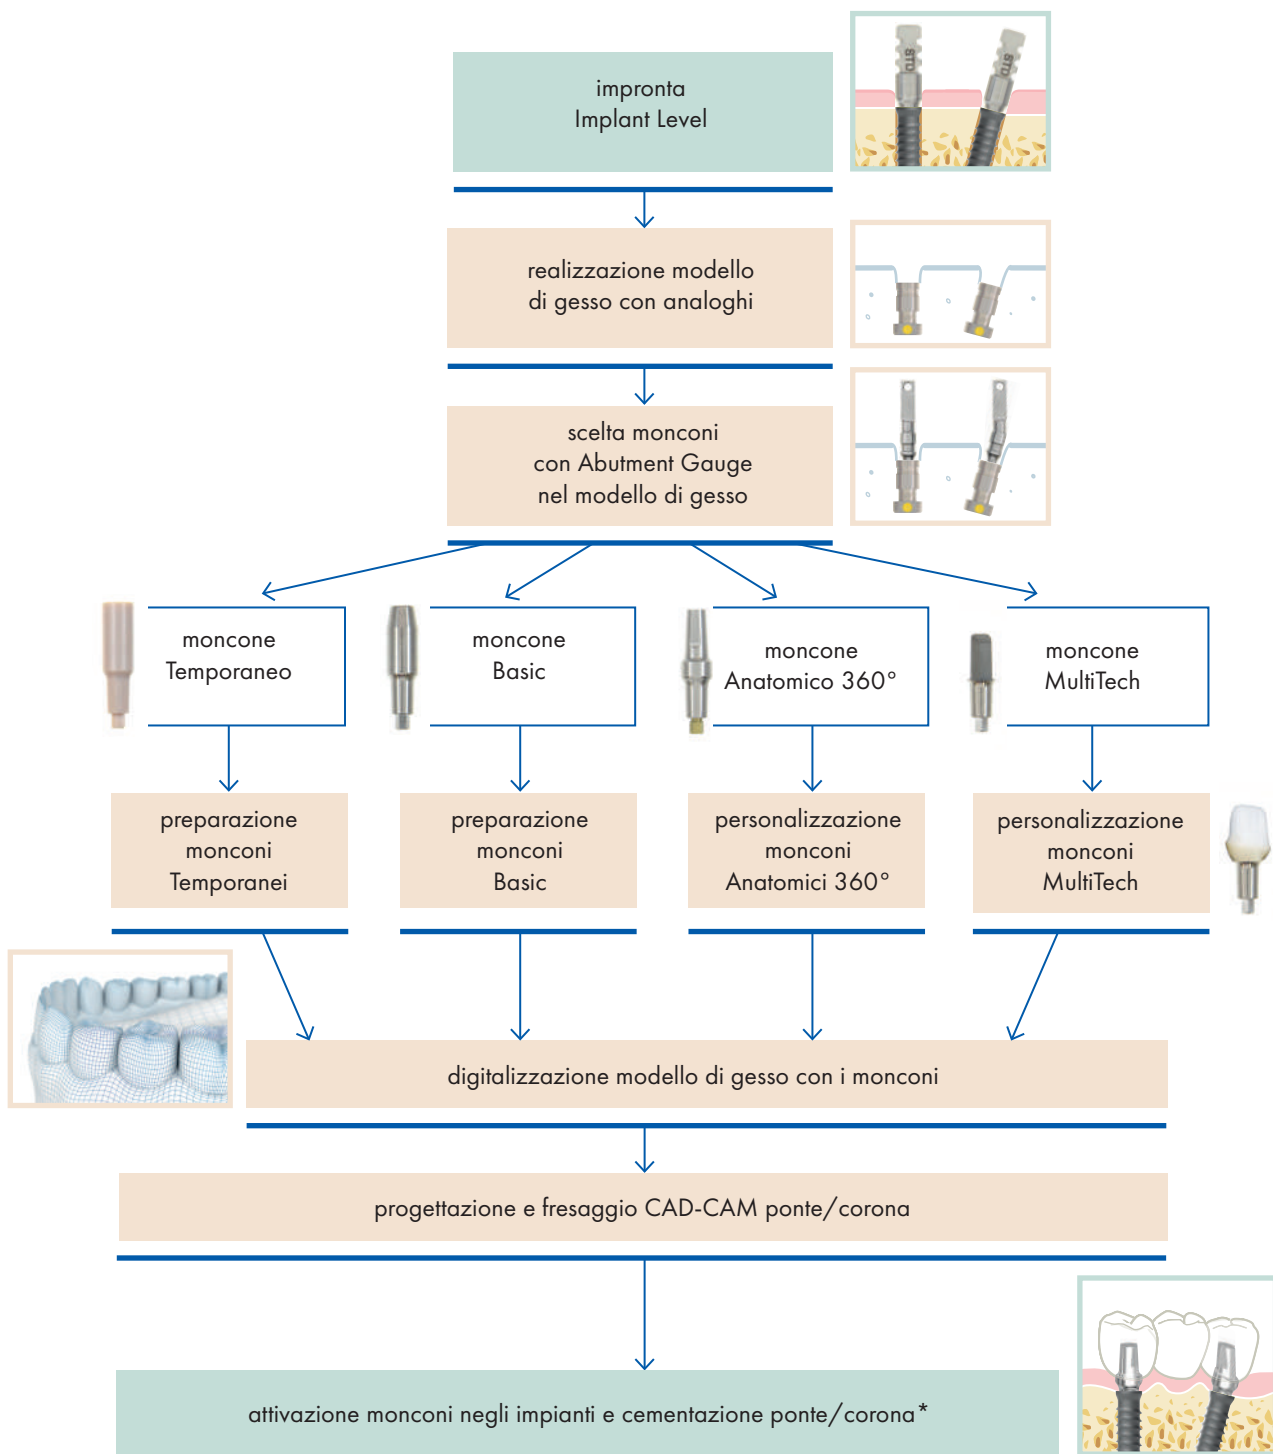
STD

STD

impronta
Implant Level

realizzazione modello
di gesso con analoghi

scelta monconi
con Abutment Gauge
nel modello di gesso

moncone
Temporaneo

moncone
Basic

moncone
Anatomico 360°

moncone
MultiTech

preparazione
monconi
Temporanei

preparazione
monconi
Basic

personalizzazione
monconi
Anatomici 360°

personalizzazione
monconi
MultiTech

digitalizzazione modello di gesso con i monconi

progettazione e fresaggio CAD-CAM ponte/corona

attivazione monconi negli impianti e cementazione ponte/corona*